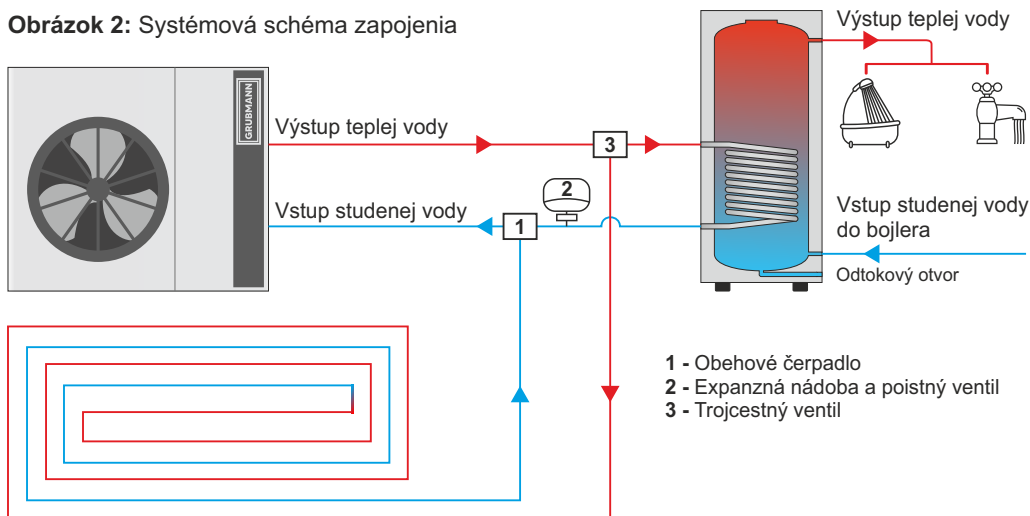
**Obrázok 2:** Systémová schéma zapojenia

GRUBMANN

Výstup teplej vody

Vstup studenej vody

Výstup teplej vody

3

2

1

Vstup studenej vody do bojlera

Odtokový otvor

**1 -** Obehové čerpadlo
**2 -** Expanzná nádoba a poistný ventil
**3 -** Trojcestný ventil